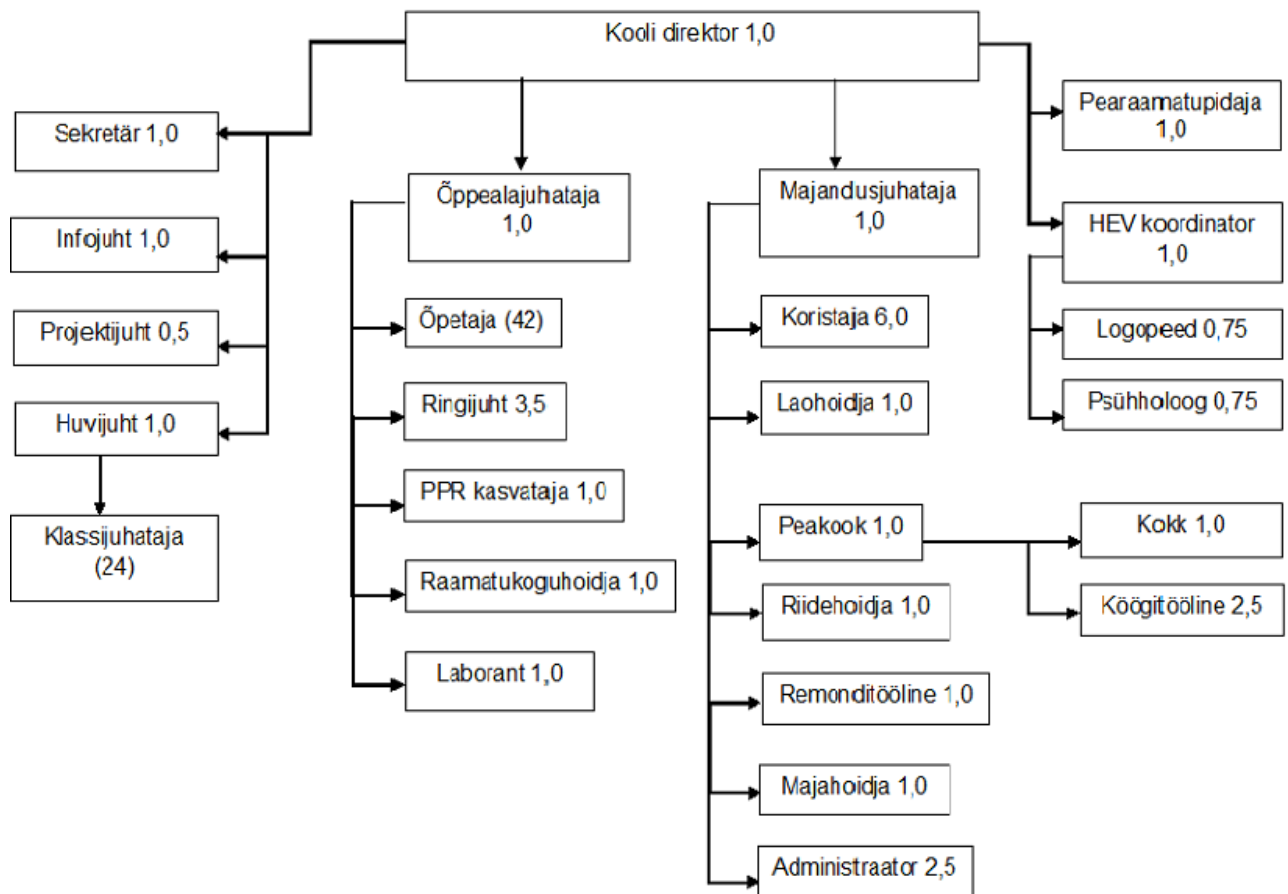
Kooli direktor 1,0

Sekretär 1,0

Infojuht 1,0

Projektijuht 0,5

Huvijuht 1,0

Klassijuhataja (24)

Õppealajuhataja 1,0

Õpetaja (42)

Ringijuht 3,5

PPR kasvataja 1,0

Raamatukoguhoidja 1,0

Laborant 1,0

Majandusjuhataja 1,0

Koristaja 6,0

Laohoidja 1,0

Peakook 1,0

Kokk 1,0

Köögitööline 2,5

Riidehoidja 1,0

Remonditööline 1,0

Majahoidja 1,0

Administraator 2,5

Pearaamatupidaja 1,0

HEV koordinator 1,0

Logopeed 0,75

Psühholoog 0,75